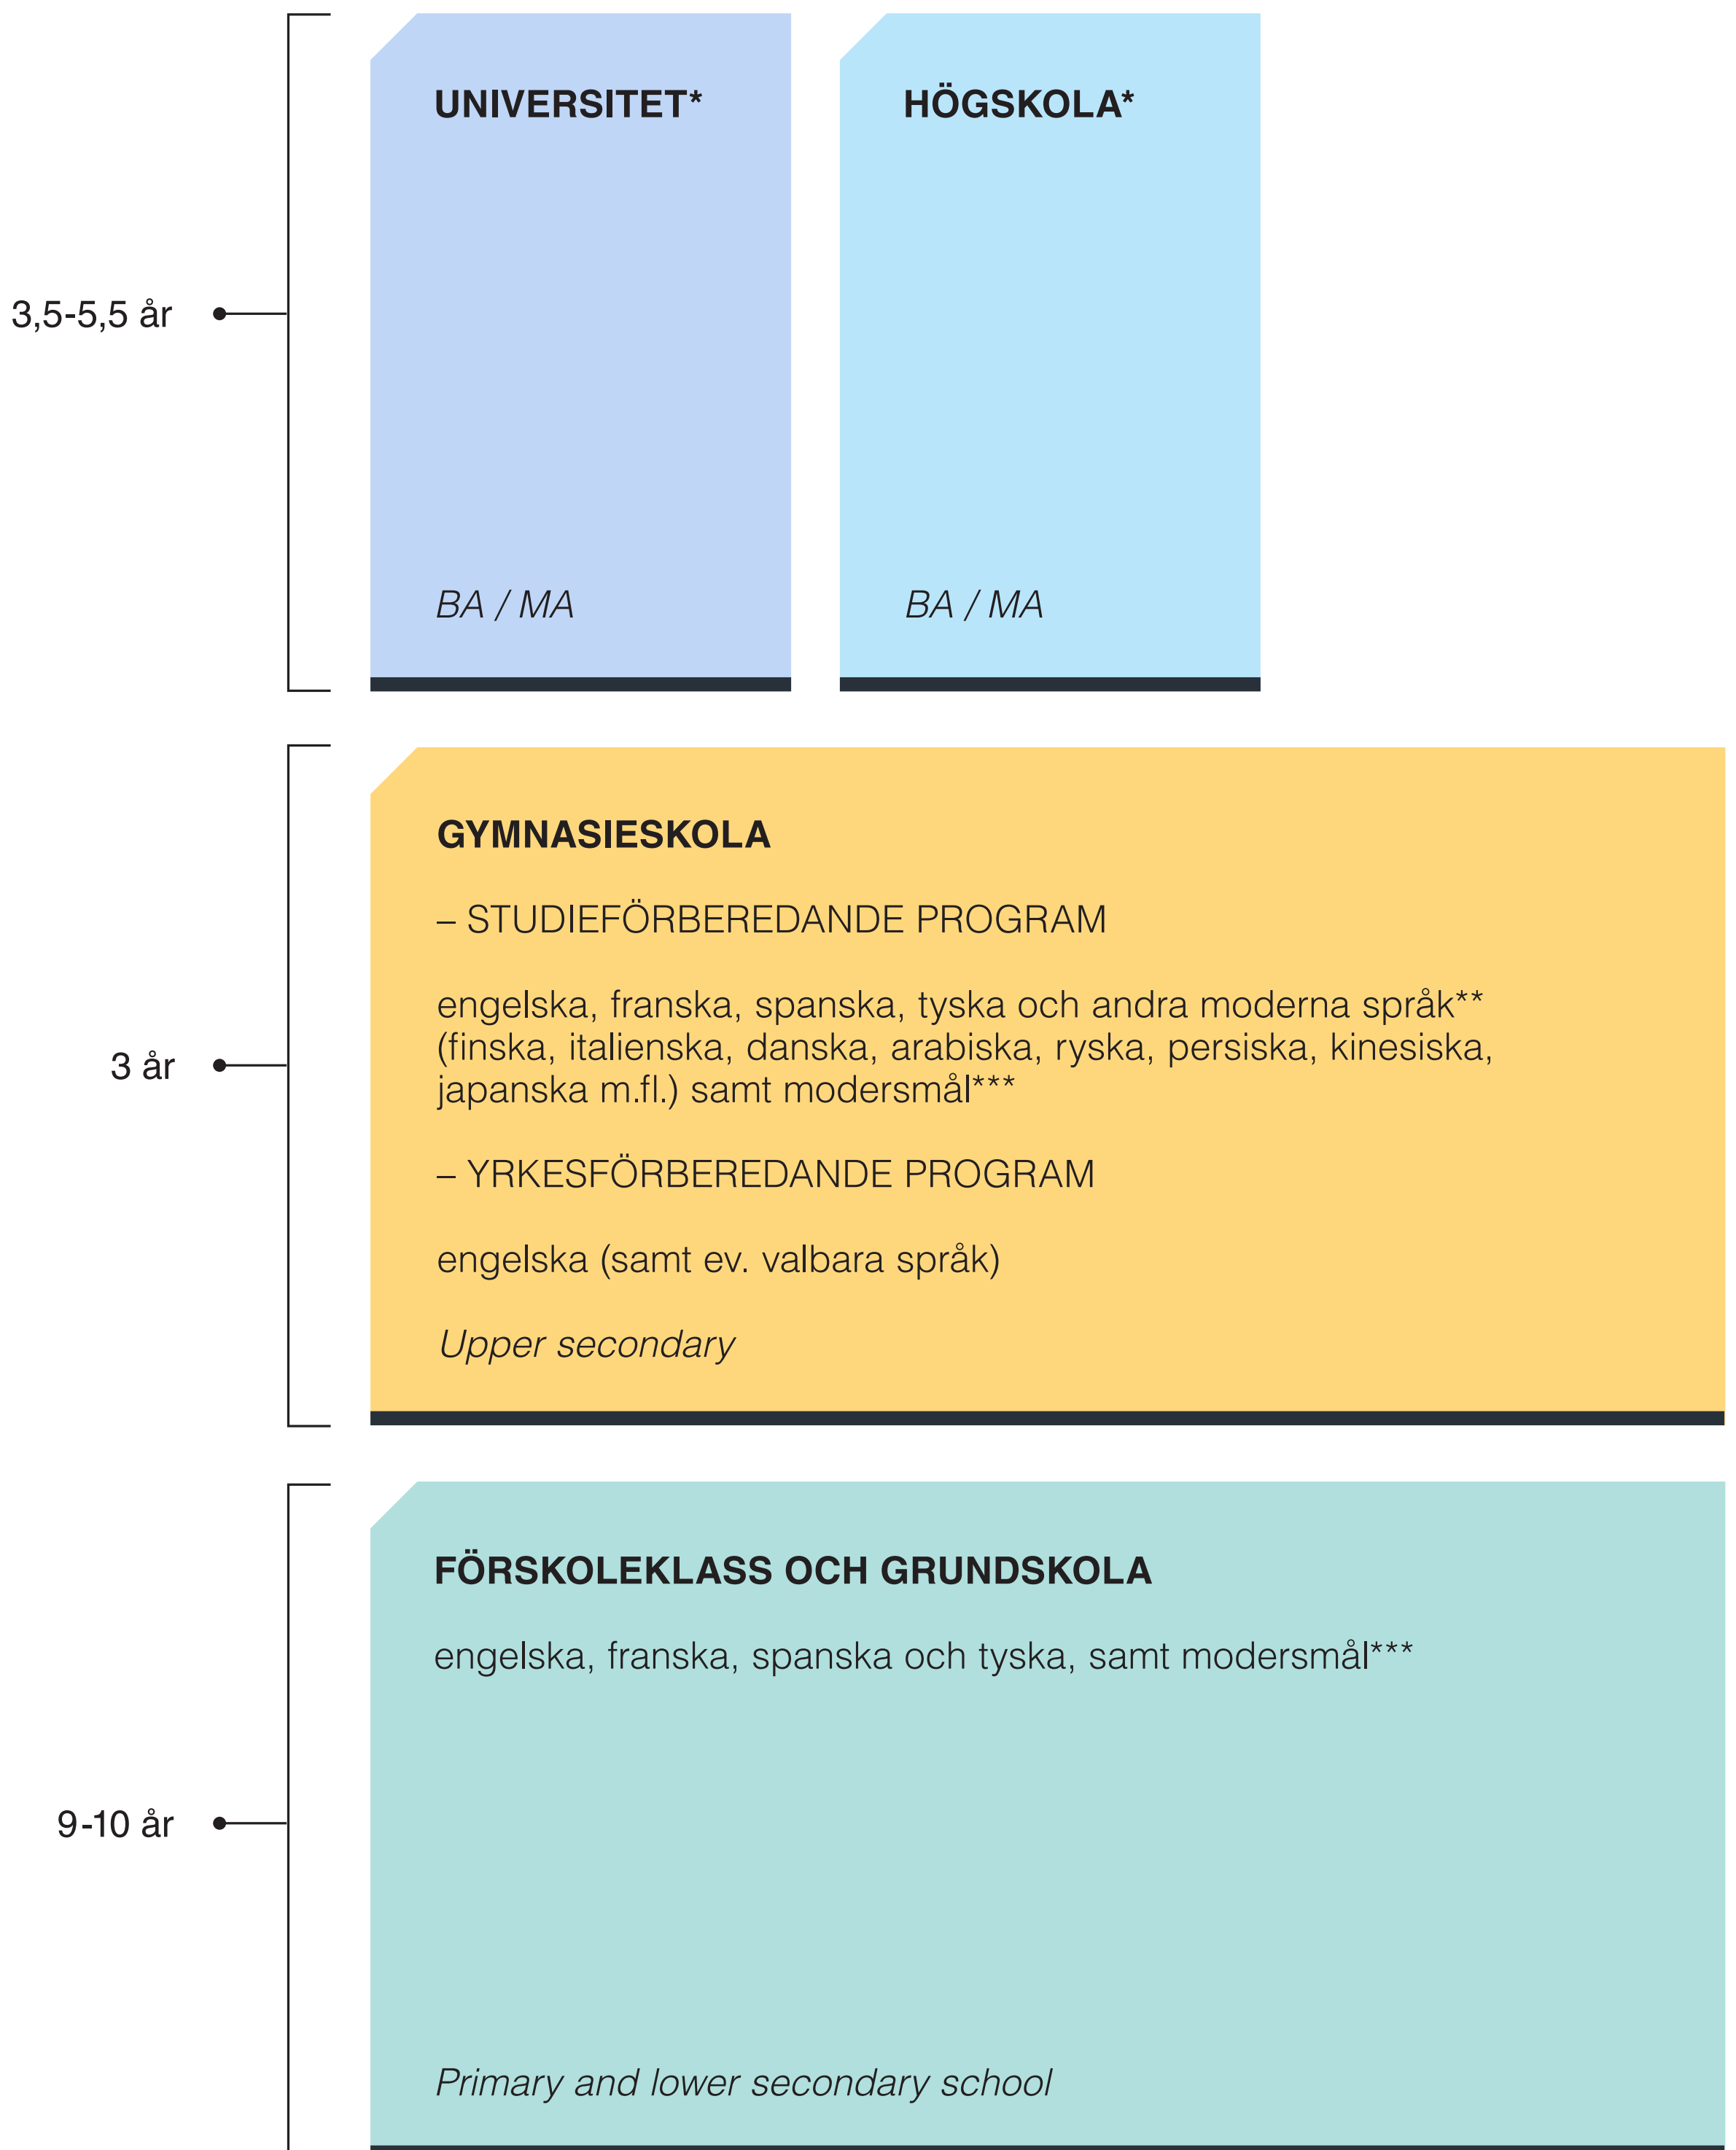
3,5-5,5 år

UNIVERSITET*

BA / MA

HÖGSKOLA*

BA / MA

3 år

GYMNASIESKOLA

– STUDIEFÖRBEREDANDE PROGRAM

engelska, franska, spanska, tyska och andra moderna språk** (finska, italienska, danska, arabiska, ryska, persiska, kinesiska, japanska m.fl.) samt modersmål***

– YRKESFÖRBEREDANDE PROGRAM

engelska (samt ev. valbara språk)

Upper secondary

9-10 år

FÖRSKOLEKLASS OCH GRUNDSKOLA

engelska, franska, spanska och tyska, samt modersmål***

Primary and lower secondary school